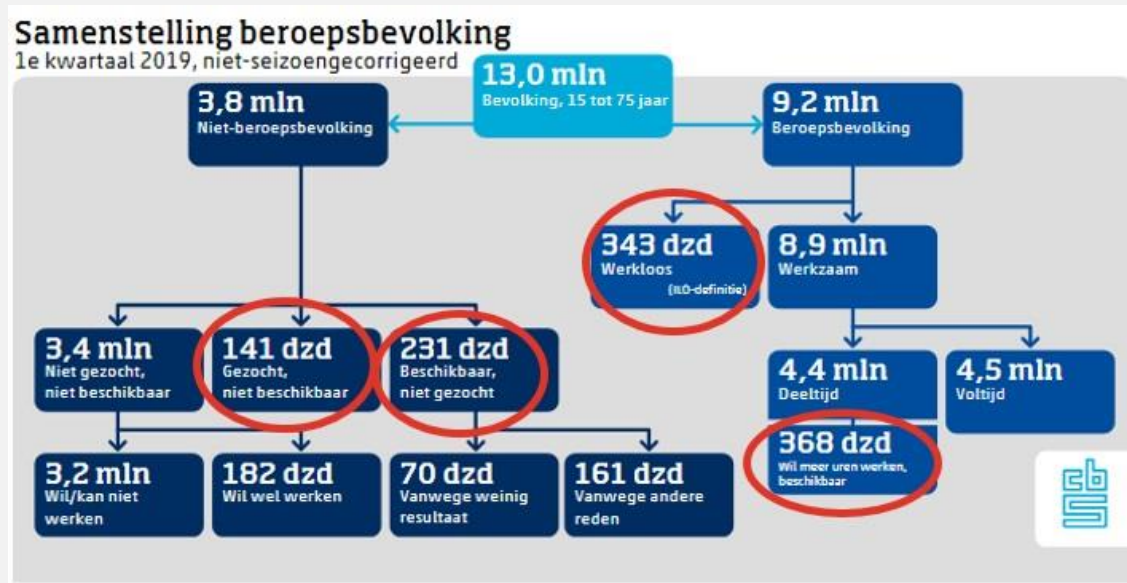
Samenstelling beroepsbevolking
1e kwartaal 2019, niet-seizoengecorrigeerd

13,0 mln
Bevolking, 15 tot 75 jaar

3,8 mln
Niet-beroepsbevolking

9,2 mln
Beroepsbevolking

343 dzd
Werkloos
(ILO-definitie)

8,9 mln
Werkzaam

3,4 mln
Niet gezocht, niet beschikbaar

141 dzd
Gezocht, niet beschikbaar

231 dzd
Beschikbaar, niet gezocht

4,4 mln
Deeltijd

4,5 mln
Voltijd

368 dzd
Wil meer uren werken, beschikbaar

3,2 mln
Wil/kan niet werken

182 dzd
Wil wel werken

70 dzd
Vanwege weinig resultaat

161 dzd
Vanwege andere reden

cbs